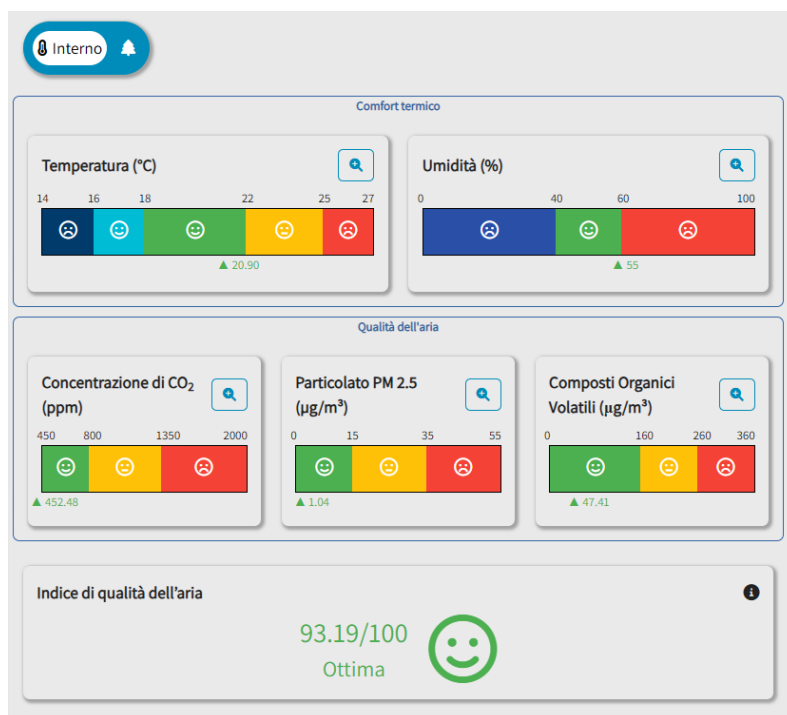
Interno

Comfort termico

Temperatura (°C)

14 16 18 22 25 27

▲ 20.90

Umidità (%)

0 40 60 100

▲ 55

Qualità dell'aria

Concentrazione di $CO_2$ (ppm)

450 800 1350 2000

▲ 452.48

Particolato PM 2.5 (µg/m³)

0 15 35 55

▲ 1.04

Composti Organici Volatili (µg/m³)

0 160 260 360

▲ 47.41

Indice di qualità dell'aria

93.19/100
Ottima